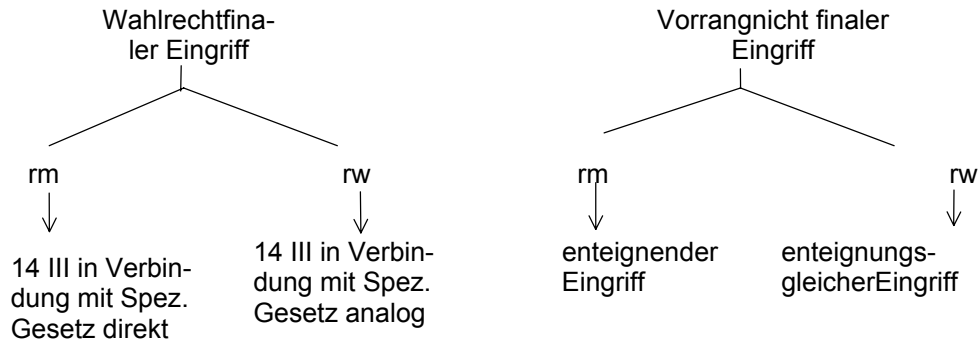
Wahlrechtfinaler Eingriff

rm

14 III in Verbindung mit Spez. Gesetz direkt

rw

14 III in Verbindung mit Spez. Gesetz analog

Vorrangnicht finaler Eingriff

rm

enteignender Eingriff

rw

enteignungsgleicherEingriff